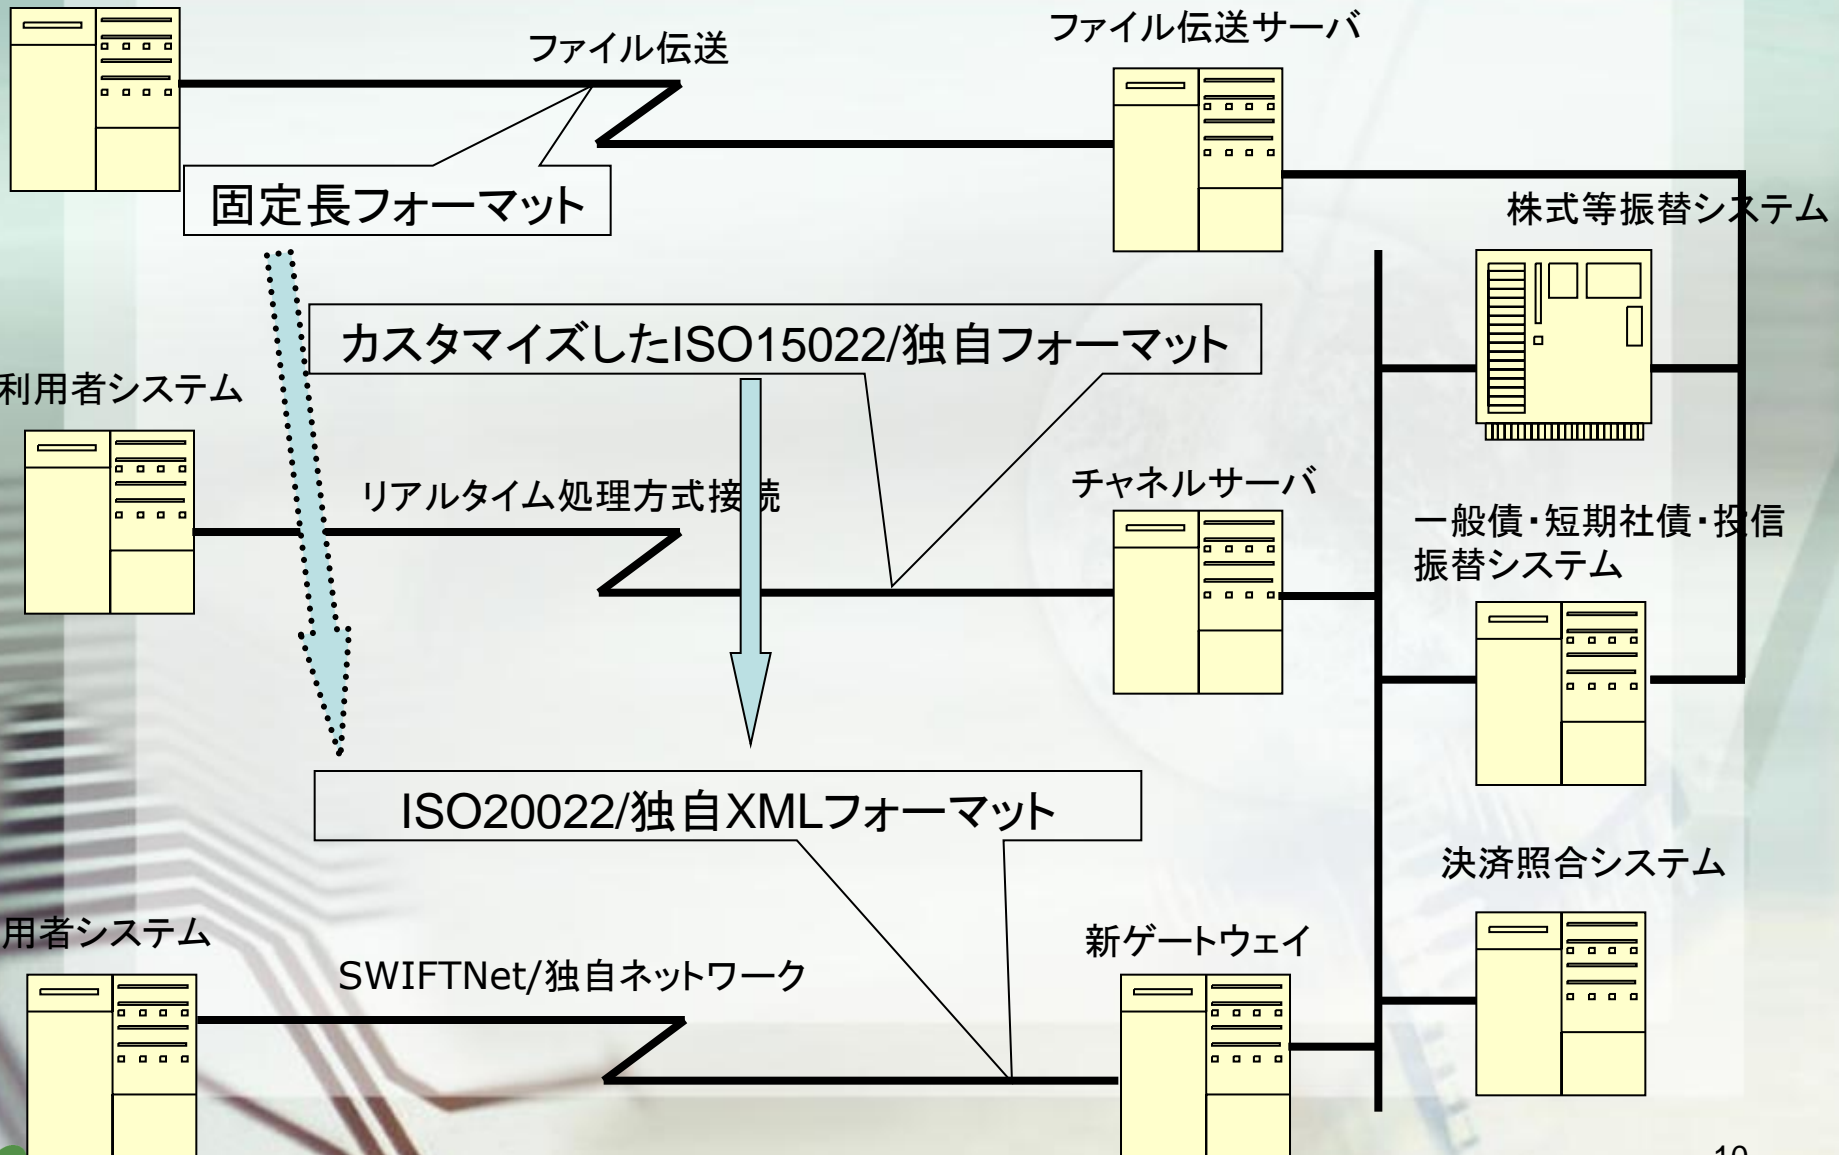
ファイル伝送

ファイル伝送サーバ

固定長フォーマット

株式等振替システム

カスタマイズしたISO15022/独自フォーマット

利用者システム

リアルタイム処理方式接続

チャネルサーバ

一般債・短期社債・投信振替システム

ISO20022/独自XMLフォーマット

決済照合システム

用者システム

SWIFTNet/独自ネットワーク

新ゲートウェイ

10